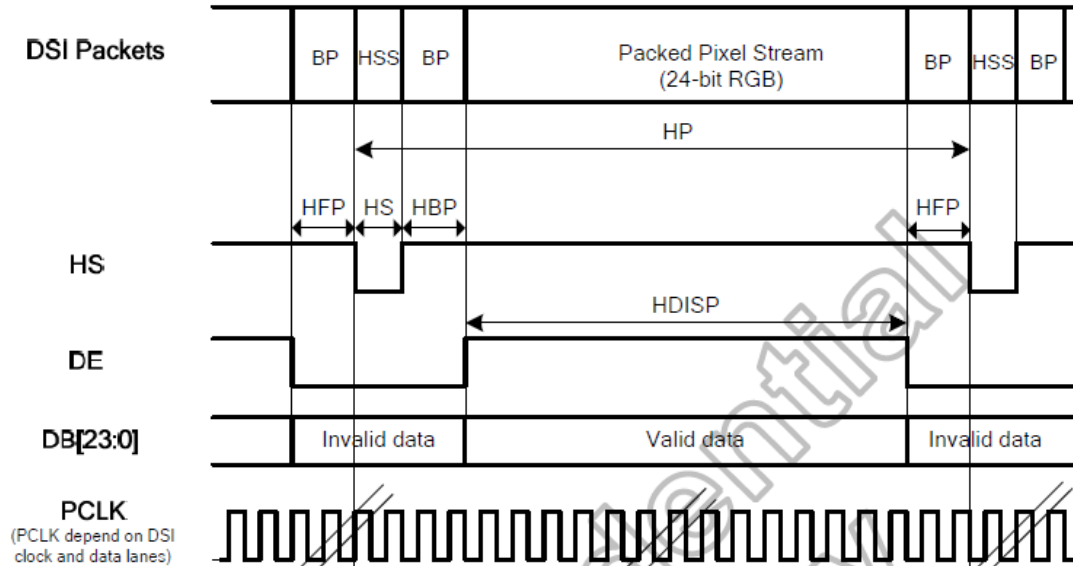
DSI Packets

BP HSS BP Packed Pixel Stream (24-bit RGB) BP HSS BP

HP

HFP HS HBP HFP

HS

HDISP

DE

DB[23:0] Invalid data Valid data Invalid data

PCLK
(PCLK depend on DSI clock and data lanes)

Confidential